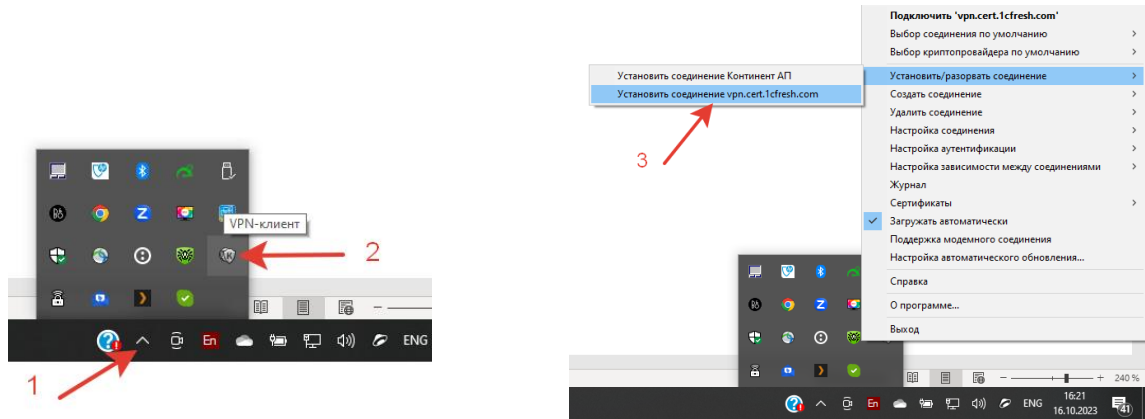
VPN-клиент

2

En

ENG

1

Установить соединение Континент АП
Установить соединение vpn.cert.1cfresh.com

3

Подключить 'vpn.cert.1cfresh.com'
Выбор соединения по умолчанию
Выбор криптопровайдера по умолчанию
Установить/разорвать соединение
Создать соединение
Удалить соединение
Настройка соединения
Настройка аутентификации
Настройка зависимости между соединениями
Журнал
Сертификаты
Загружать автоматически
Поддержка модемного соединения
Настройка автоматического обновления...
Справка
О программе...
Выход

240 %

En

ENG

16:21
16.10.2023

41